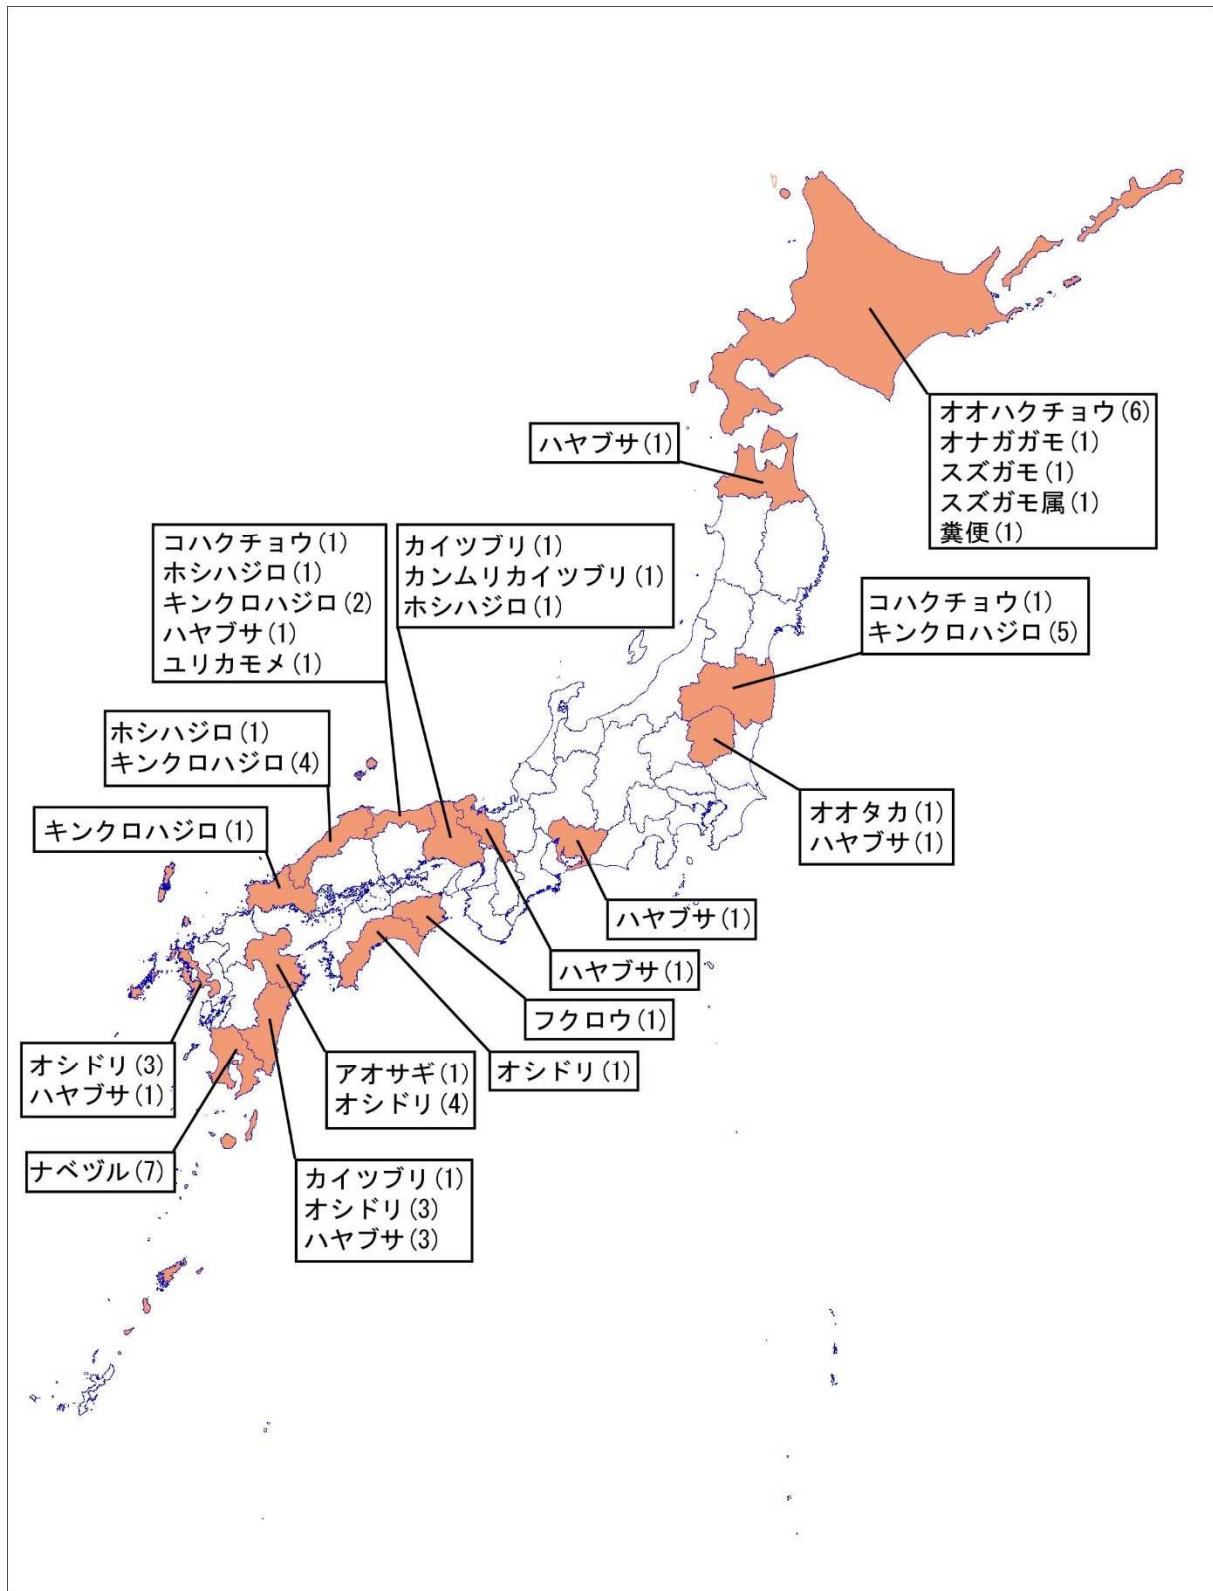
オオハクチョウ(6)
オナガガモ(1)
スズガモ(1)
スズガモ属(1)
糞便(1)

ハヤブサ(1)

コハクチョウ(1)
ホシハジロ(1)
キンクロハジロ(2)
ハヤブサ(1)
ユリカモメ(1)

カイツブリ(1)
カンムリカイツブリ(1)
ホシハジロ(1)

コハクチョウ(1)
キンクロハジロ(5)

ホシハジロ(1)
キンクロハジロ(4)

オオタカ(1)
ハヤブサ(1)

キンクロハジロ(1)

ハヤブサ(1)

ハヤブサ(1)

フクロウ(1)

オシドリ(3)
ハヤブサ(1)

アオサギ(1)
オシドリ(4)

オシドリ(1)

ナベヅル(7)

カイツブリ(1)
オシドリ(3)
ハヤブサ(3)